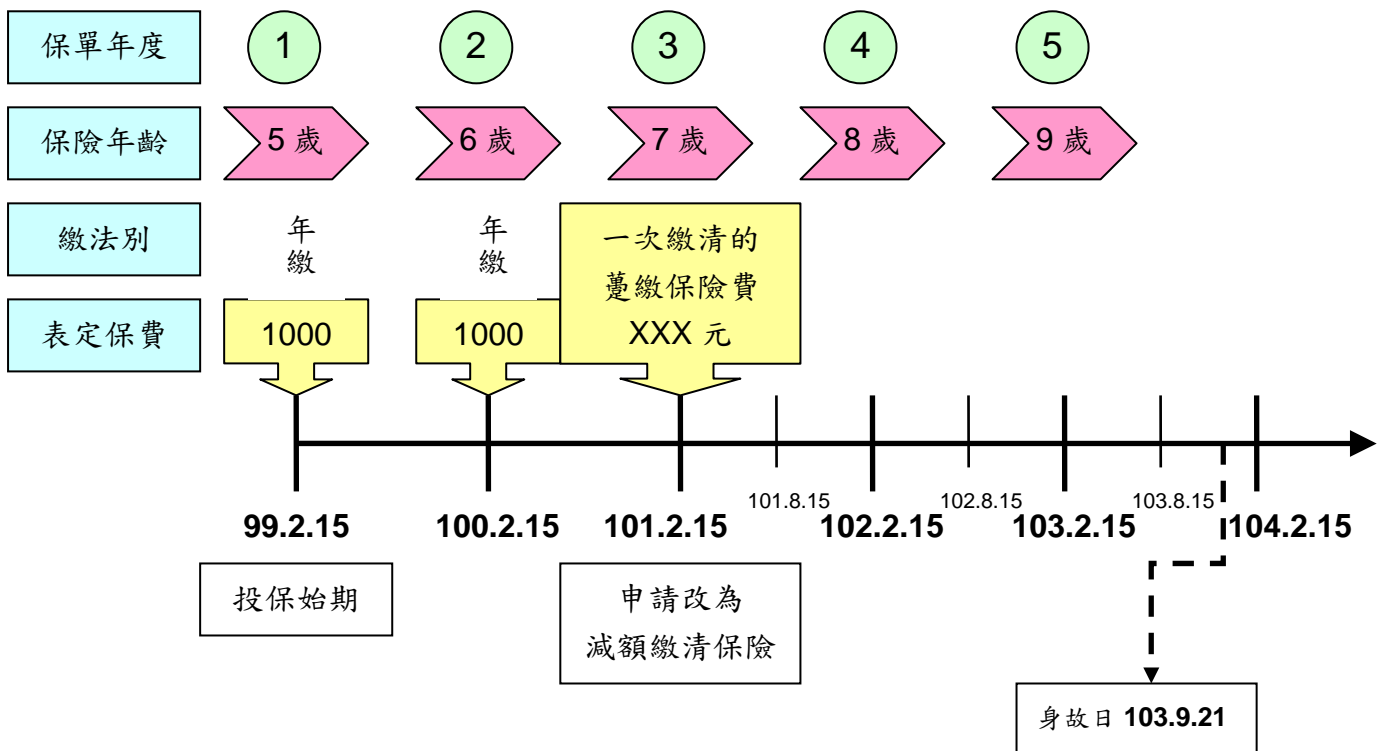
保單年度

1 2 3 4 5

保險年齡

5 歲 6 歲 7 歲 8 歲 9 歲

繳法別

年繳

年繳

一次繳清的躉繳保險費 XXX 元

表定保費

1000

1000

101.8.15 102.8.15 103.8.15

99.2.15 100.2.15 101.2.15 102.2.15 103.2.15 104.2.15

投保始期

申請改為減額繳清保險

身故日 103.9.21